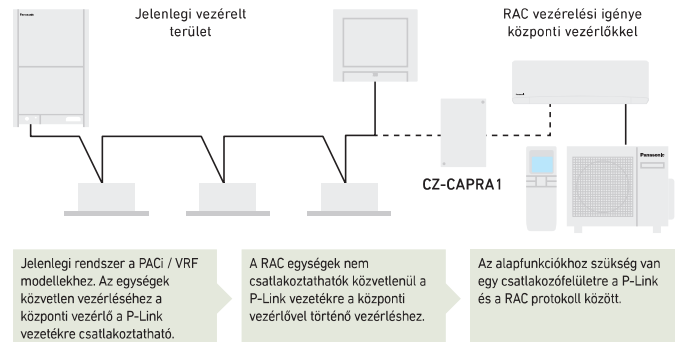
Jelenlegi vezérelt terület

RAC vezérlési igénye központi vezérlőkkel

Panasonic

Panasonic

CZ-CAPRA1

Jelenlegi rendszer a PACi / VRF modellekhez. Az egységek közvetlen vezérléséhez a központi vezérlő a P-Link vezetékre csatlakoztatható.

A RAC egységek nem csatlakoztathatók közvetlenül a P-Link vezetékre a központi vezérlővel történő vezérléshez.

Az alapfunkciókhoz szükség van egy csatlakozófelületre a P-Link és a RAC protokoll között.